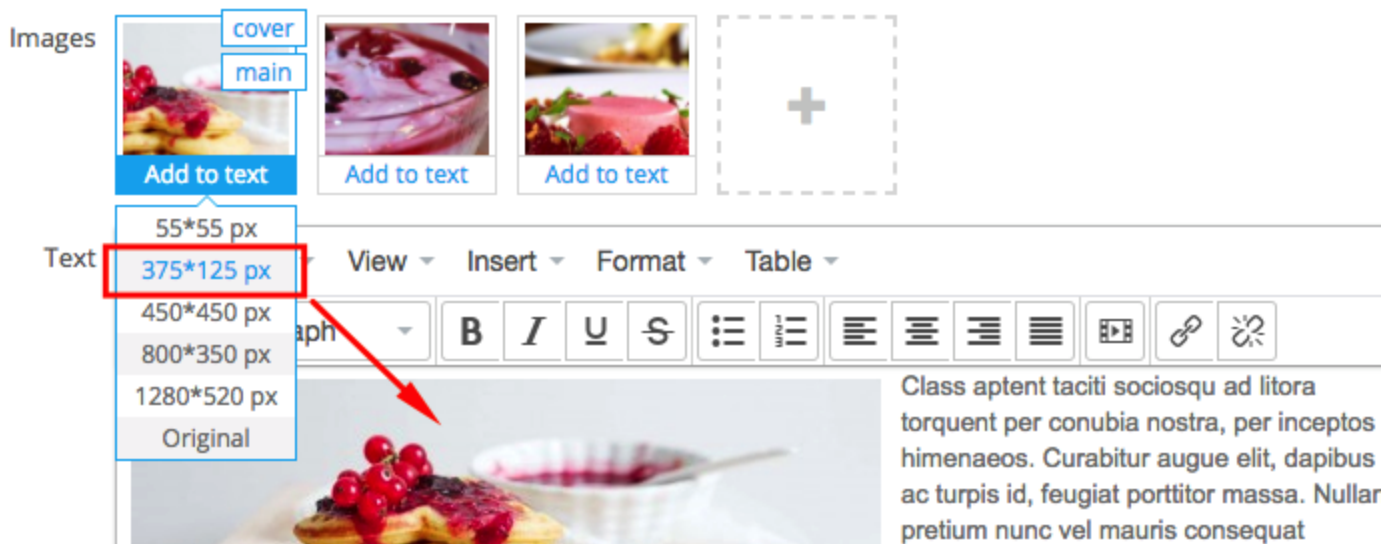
Images

cover

main

Add to text

Add to text

Add to text

+

Text

55*55 px

375*125 px

450*450 px

800*350 px

1280*520 px

Original

View

Insert

Format

Table

aph

B

I

U

S

Class aptent taciti sociosqu ad litora torquent per conubia nostra, per inceptos himenaeos. Curabitur augue elit, dapibus ac turpis id, feugiat porttitor massa. Nullar pretium nunc vel mauris consequat